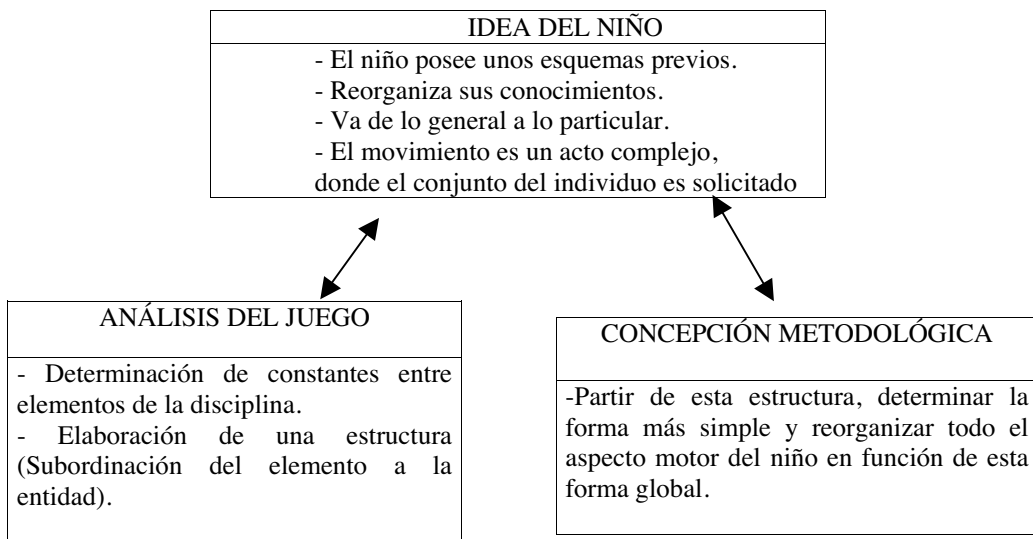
IDEA DEL NIÑO

- El niño posee unos esquemas previos.
- Reorganiza sus conocimientos.
- Va de lo general a lo particular.
- El movimiento es un acto complejo, donde el conjunto del individuo es solicitado

ANÁLISIS DEL JUEGO

- Determinación de constantes entre elementos de la disciplina.
- Elaboración de una estructura (Subordinación del elemento a la entidad).

CONCEPCIÓN METODOLÓGICA

-Partir de esta estructura, determinar la forma más simple y reorganizar todo el aspecto motor del niño en función de esta forma global.